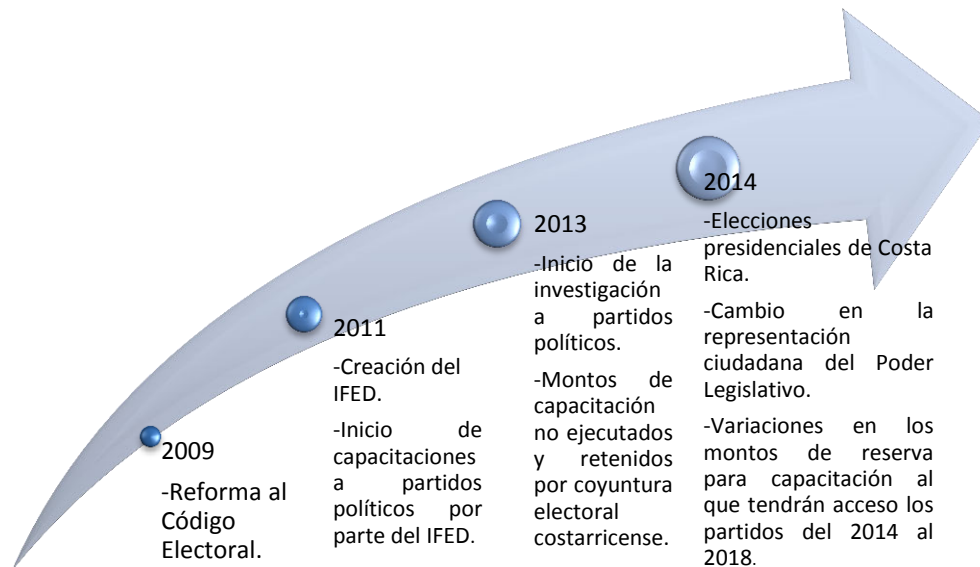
2009

-Reforma al Código Electoral.

2011

-Creación del IFED.

-Inicio de capacitaciones a partidos políticos por parte del IFED.

2013

-Inicio de la investigación a partidos políticos.

-Montos de capacitación no ejecutados y retenidos por coyuntura electoral costarricense.

2014

-Elecciones presidenciales de Costa Rica.

-Cambio en la representación ciudadana del Poder Legislativo.

-Variaciones en los montos de reserva para capacitación al que tendrán acceso los partidos del 2014 al 2018.